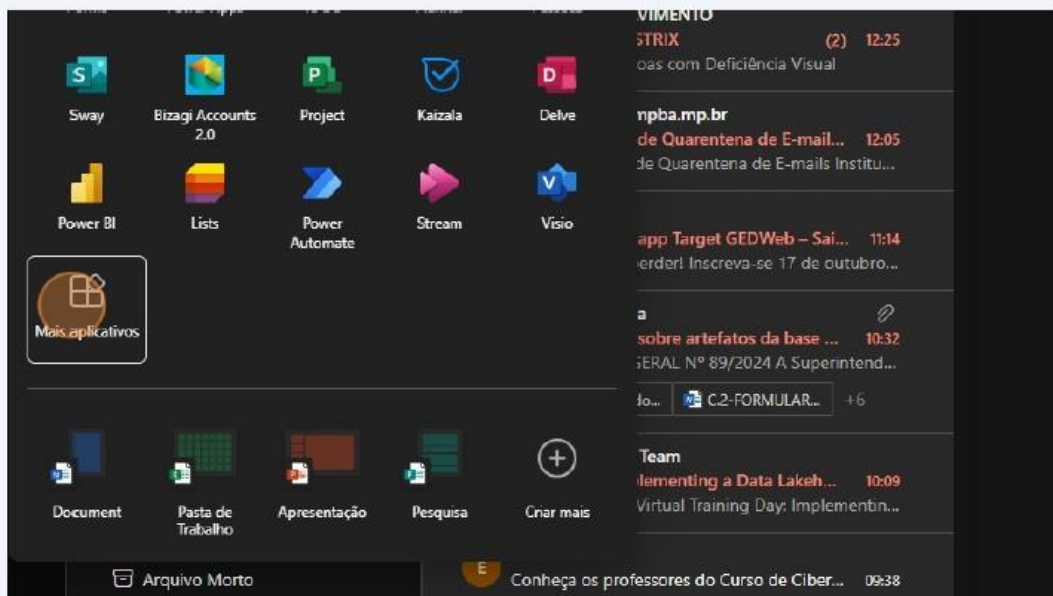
Sway
Bizagi Accounts 2.0
Project
Kaizala
Delve
Power BI
Lists
Power Automate
Stream
Visio
Mais aplicativos

Document
Pasta de Trabalho
Apresentação
Pesquisa
Criar mais

VIMENTO
STRIX (2) 12:25
oas com Deficiência Visual

mpba.mp.br
de Quarentena de E-mail... 12:05
de Quarentena de E-mails Institu...

app Target GEDWeb – Sai... 11:14
erder! Inscreva-se 17 de outubro...

a
sobre artefatos da base ... 10:32
ERAL Nº 89/2024 A Superintend...
do... C.2-FORMULAR... +6

Team
lementing a Data Lakeh... 10:09
Virtual Training Day: Implementin...

Arquivo Morto
E
Conheça os professores do Curso de Ciber... 09:38